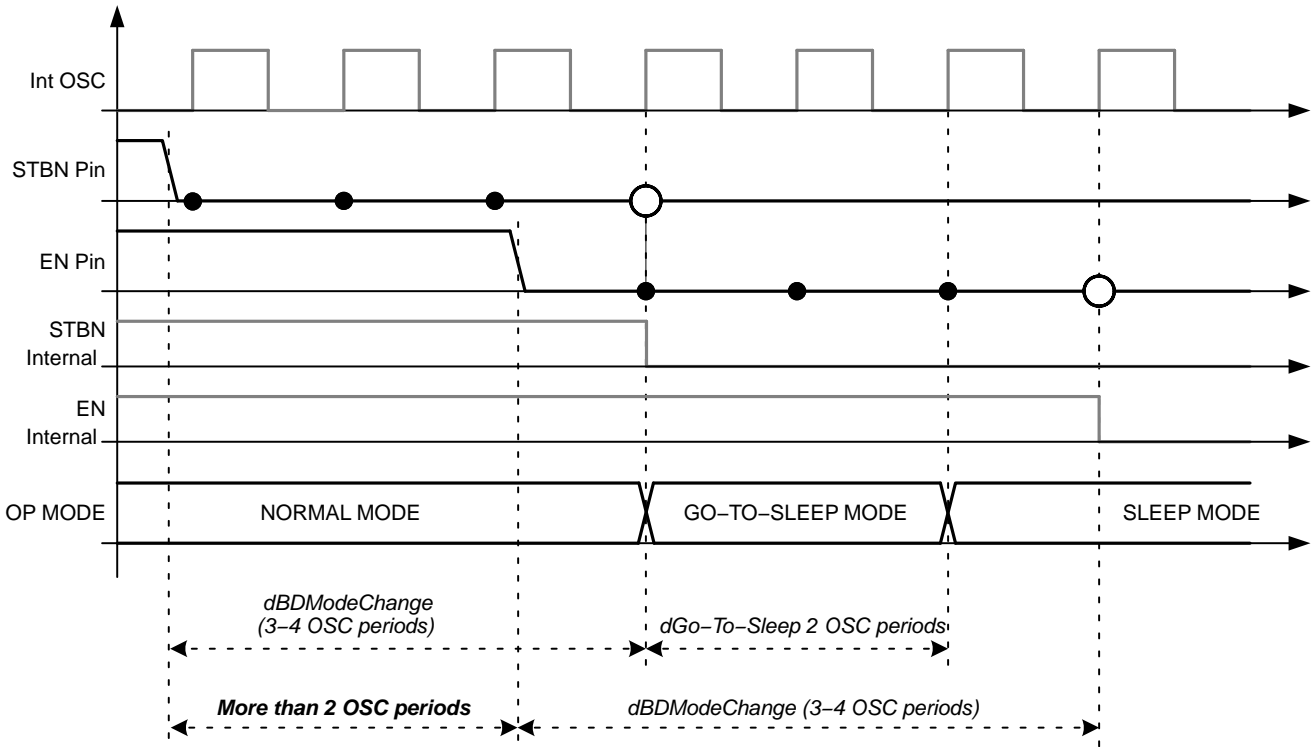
Int OSC

STBN Pin

EN Pin

STBN Internal

EN Internal

OP MODE

NORMAL MODE

GO−TO−SLEEP MODE

SLEEP MODE

dBDModeChange (3−4 OSC periods)

dGo−To−Sleep 2 OSC periods

More than 2 OSC periods

dBDModeChange (3−4 OSC periods)